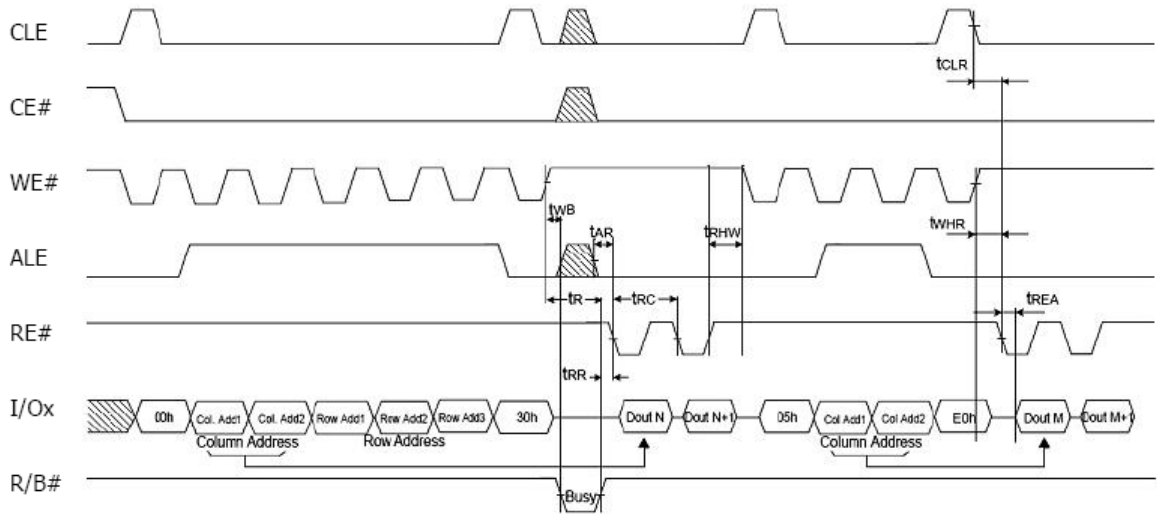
CLE

CE#

WE#

ALE

RE#

I/Ox

R/B#

$t_{CLR}$

$t_{WB}$

$t_{AR}$

$t_{RHW}$

$t_{WHR}$

$t_R$

$t_{RC}$

$t_{REA}$

$t_{RR}$

00h Col. Add1 Col. Add2 Row Add1 Row Add2 Row Add3 30h Dout N Dout N+1 05h Col Add1 Col Add2 E0h Dout M Dout M+1

Column Address

Row Address

Column Address

Busy